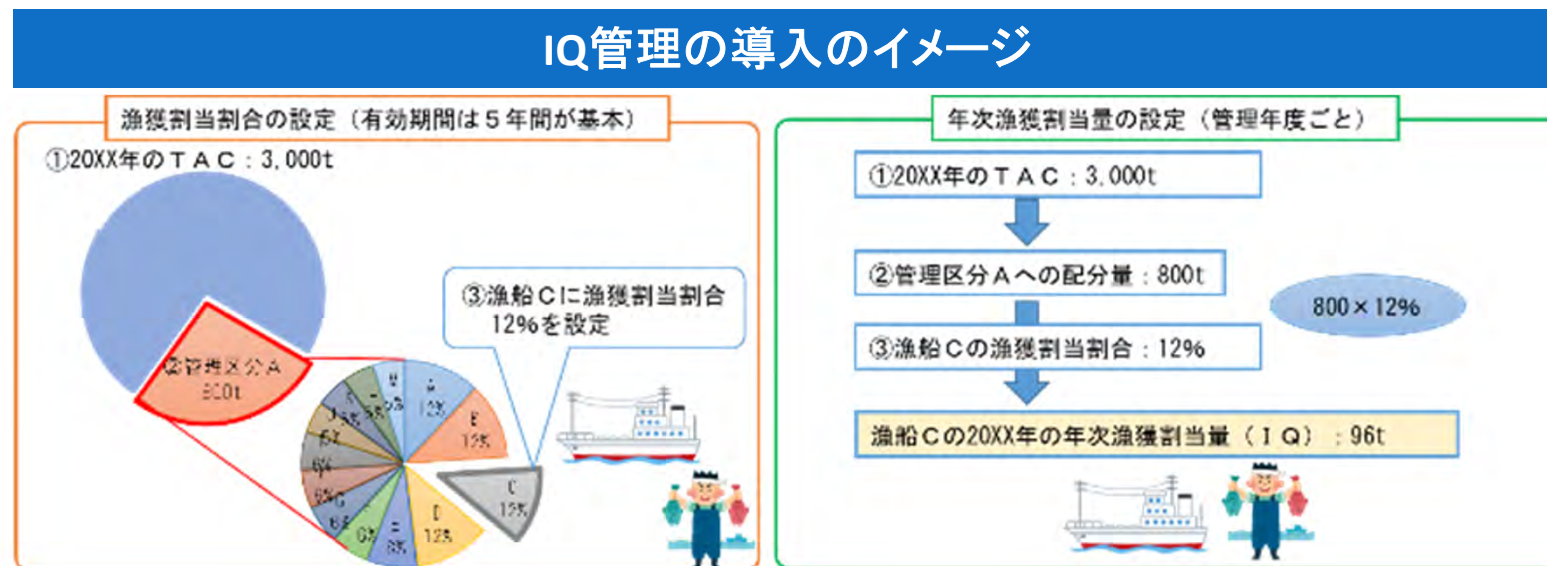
IQ管理の導入のイメージ

漁獲割当割合の設定（有効期間は５年間が基本）

①20XX年のＴＡＣ：3,000t

②管理区分Ａ
800t

A 12%
B 12%
C 12%
D 12%
E 8%
F 6%
G 6%
H 6%
I 6%
J 6%
K 5%
L 5%
M 5%

③漁船Ｃに漁獲割当割合
12%を設定

年次漁獲割当量の設定（管理年度ごと）

①20XX年のＴＡＣ：3,000t

②管理区分Ａへの配分量：800t

800×12%

③漁船Ｃの漁獲割当割合：12%

漁船Ｃの20XX年の年次漁獲割当量（ＩＱ）：96t